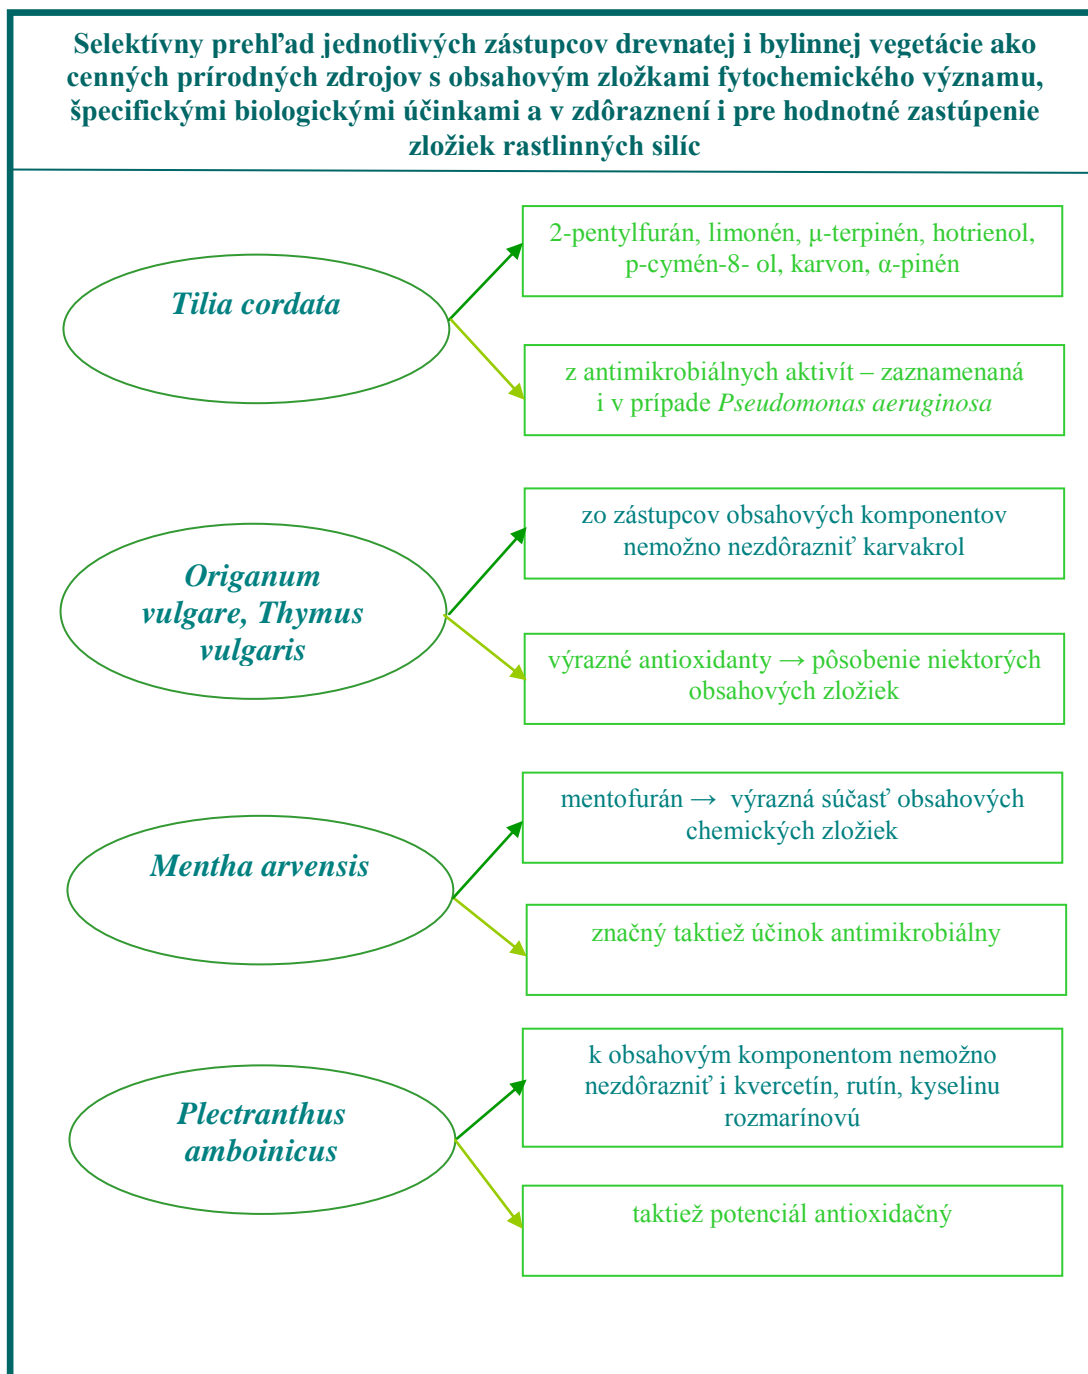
Selektívny prehľad jednotlivých zástupcov drevnatej i bylinnej vegetácie ako cenných prírodných zdrojov s obsahovým zložkami fytochemického významu, špecifickými biologickými účinkami a v zdôraznení i pre hodnotné zastúpenie zložiek rastlinných silíc

Tilia cordata

2-pentylfurán, limonén, μ-terpinén, hotrienol, p-cymén-8- ol, karvon, α-pinén

z antimikrobiálnych aktivít – zaznamenaná i v prípade Pseudomonas aeruginosa

Origanum vulgare, Thymus vulgaris

zo zástupcov obsahových komponentov nemožno nezdôrazniť karvakrol

výrazné antioxidanty → pôsobenie niektorých obsahových zložiek

Mentha arvensis

mentofurán → výrazná súčasť obsahových chemických zložiek

značný taktiež účinok antimikrobiálny

Plectranthus amboinicus

k obsahovým komponentom nemožno nezdôrazniť i kvercetín, rutín, kyselinu rozmarínovú

taktiež potenciál antioxidačný